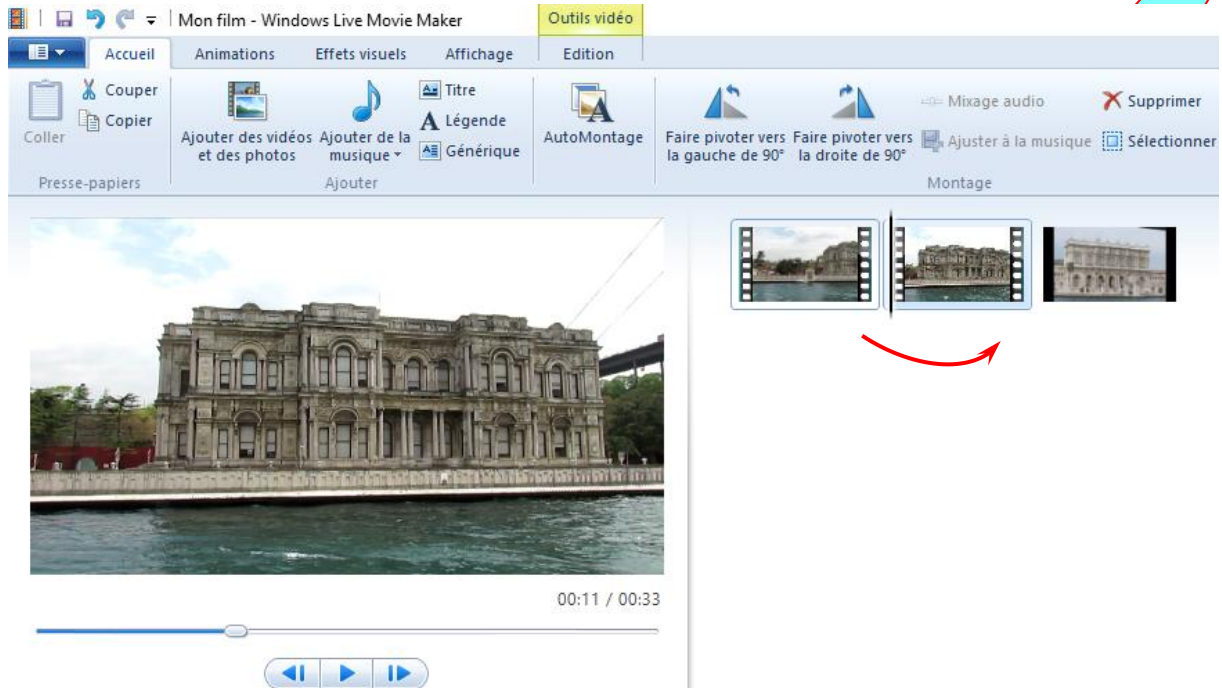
Mon film - Windows Live Movie Maker

Outils vidéo

Accueil Animations Effets visuels Affichage Edition

Coller
Couper
Copier
Presse-papiers

Ajouter des vidéos et des photos
Ajouter de la musique
Titre
Légende
Générique
Ajouter

AutoMontage

Faire pivoter vers la gauche de 90°
Faire pivoter vers la droite de 90°
Mixage audio
Ajuster à la musique
Supprimer
Sélectionner
Montage

00:11 / 00:33